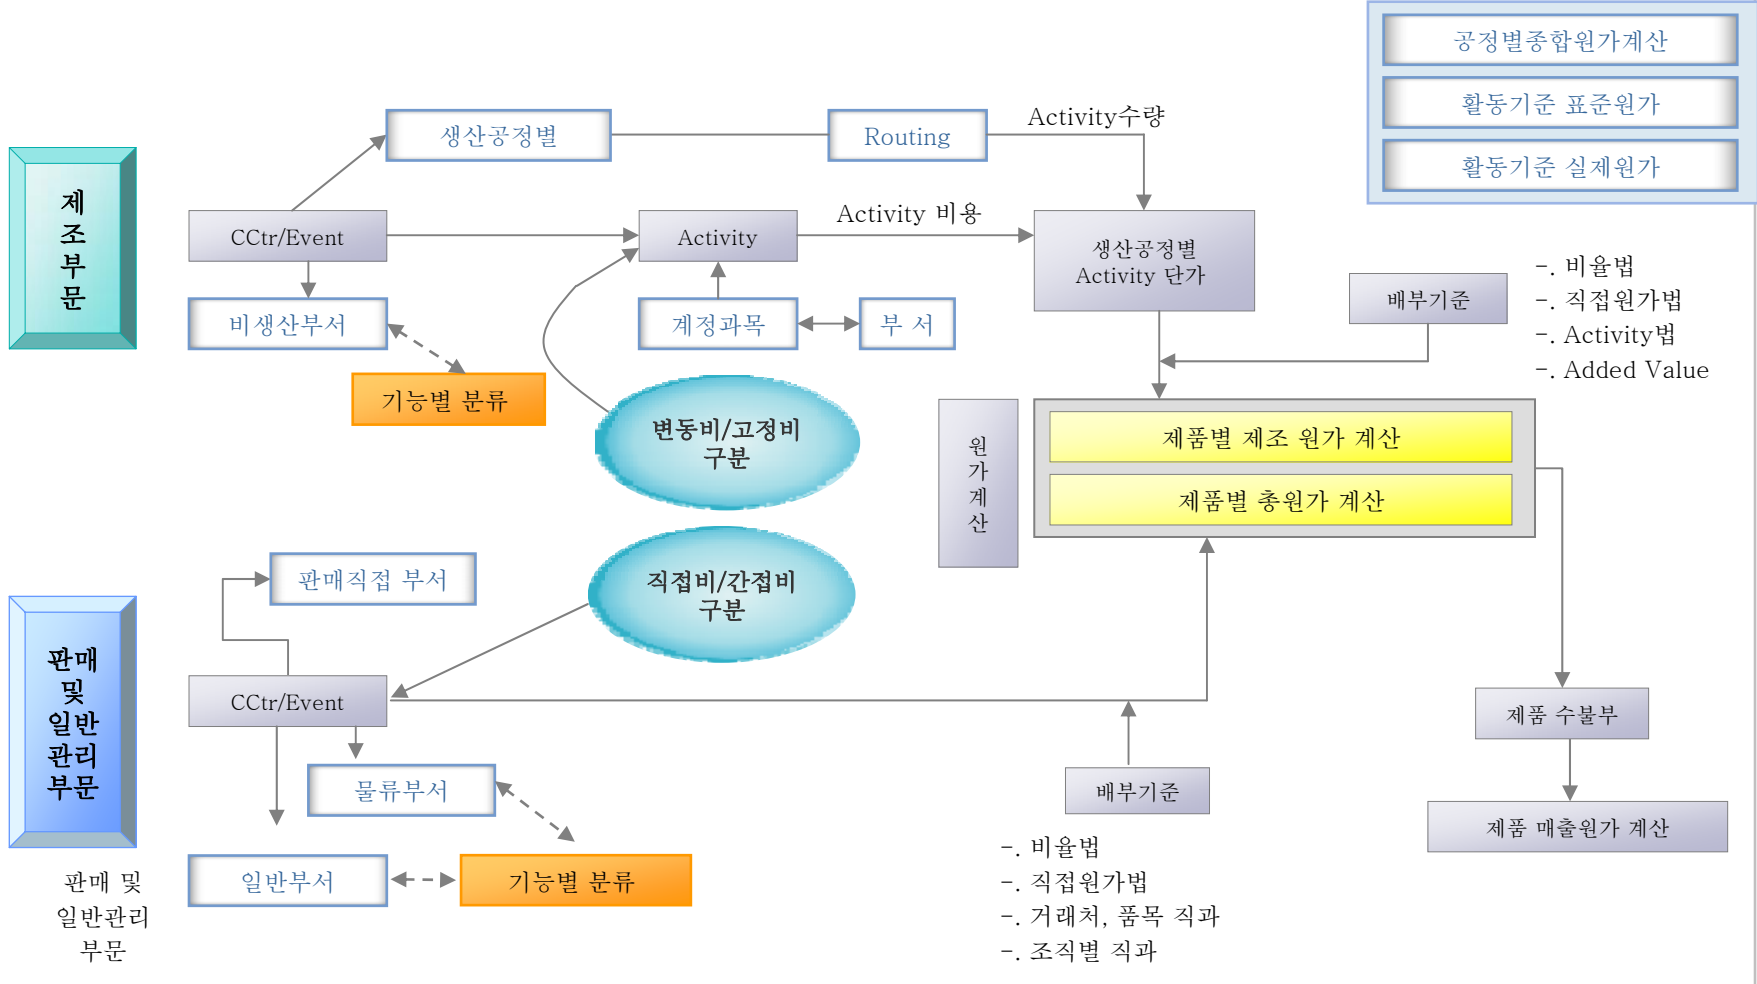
공정별종합원가계산
활동기준 표준원가
활동기준 실제원가

제조부문

생산공정별
Routing
Activity수량
CCtr/Event
Activity
Activity 비용
생산공정별 Activity 단가
비생산부서
계정과목
부 서
배부기준
-. 비율법
-. 직접원가법
-. Activity법
-. Added Value
기능별 분류
변동비/고정비 구분
원가계산
제품별 제조 원가 계산
제품별 총원가 계산

판매및일반관리부문

판매직접 부서
직접비/간접비 구분
CCtr/Event
물류부서
배부기준
제품 수불부
제품 매출원가 계산
판매 및 일반관리 부문
일반부서
기능별 분류
-. 비율법
-. 직접원가법
-. 거래처, 품목 직과
-. 조직별 직과